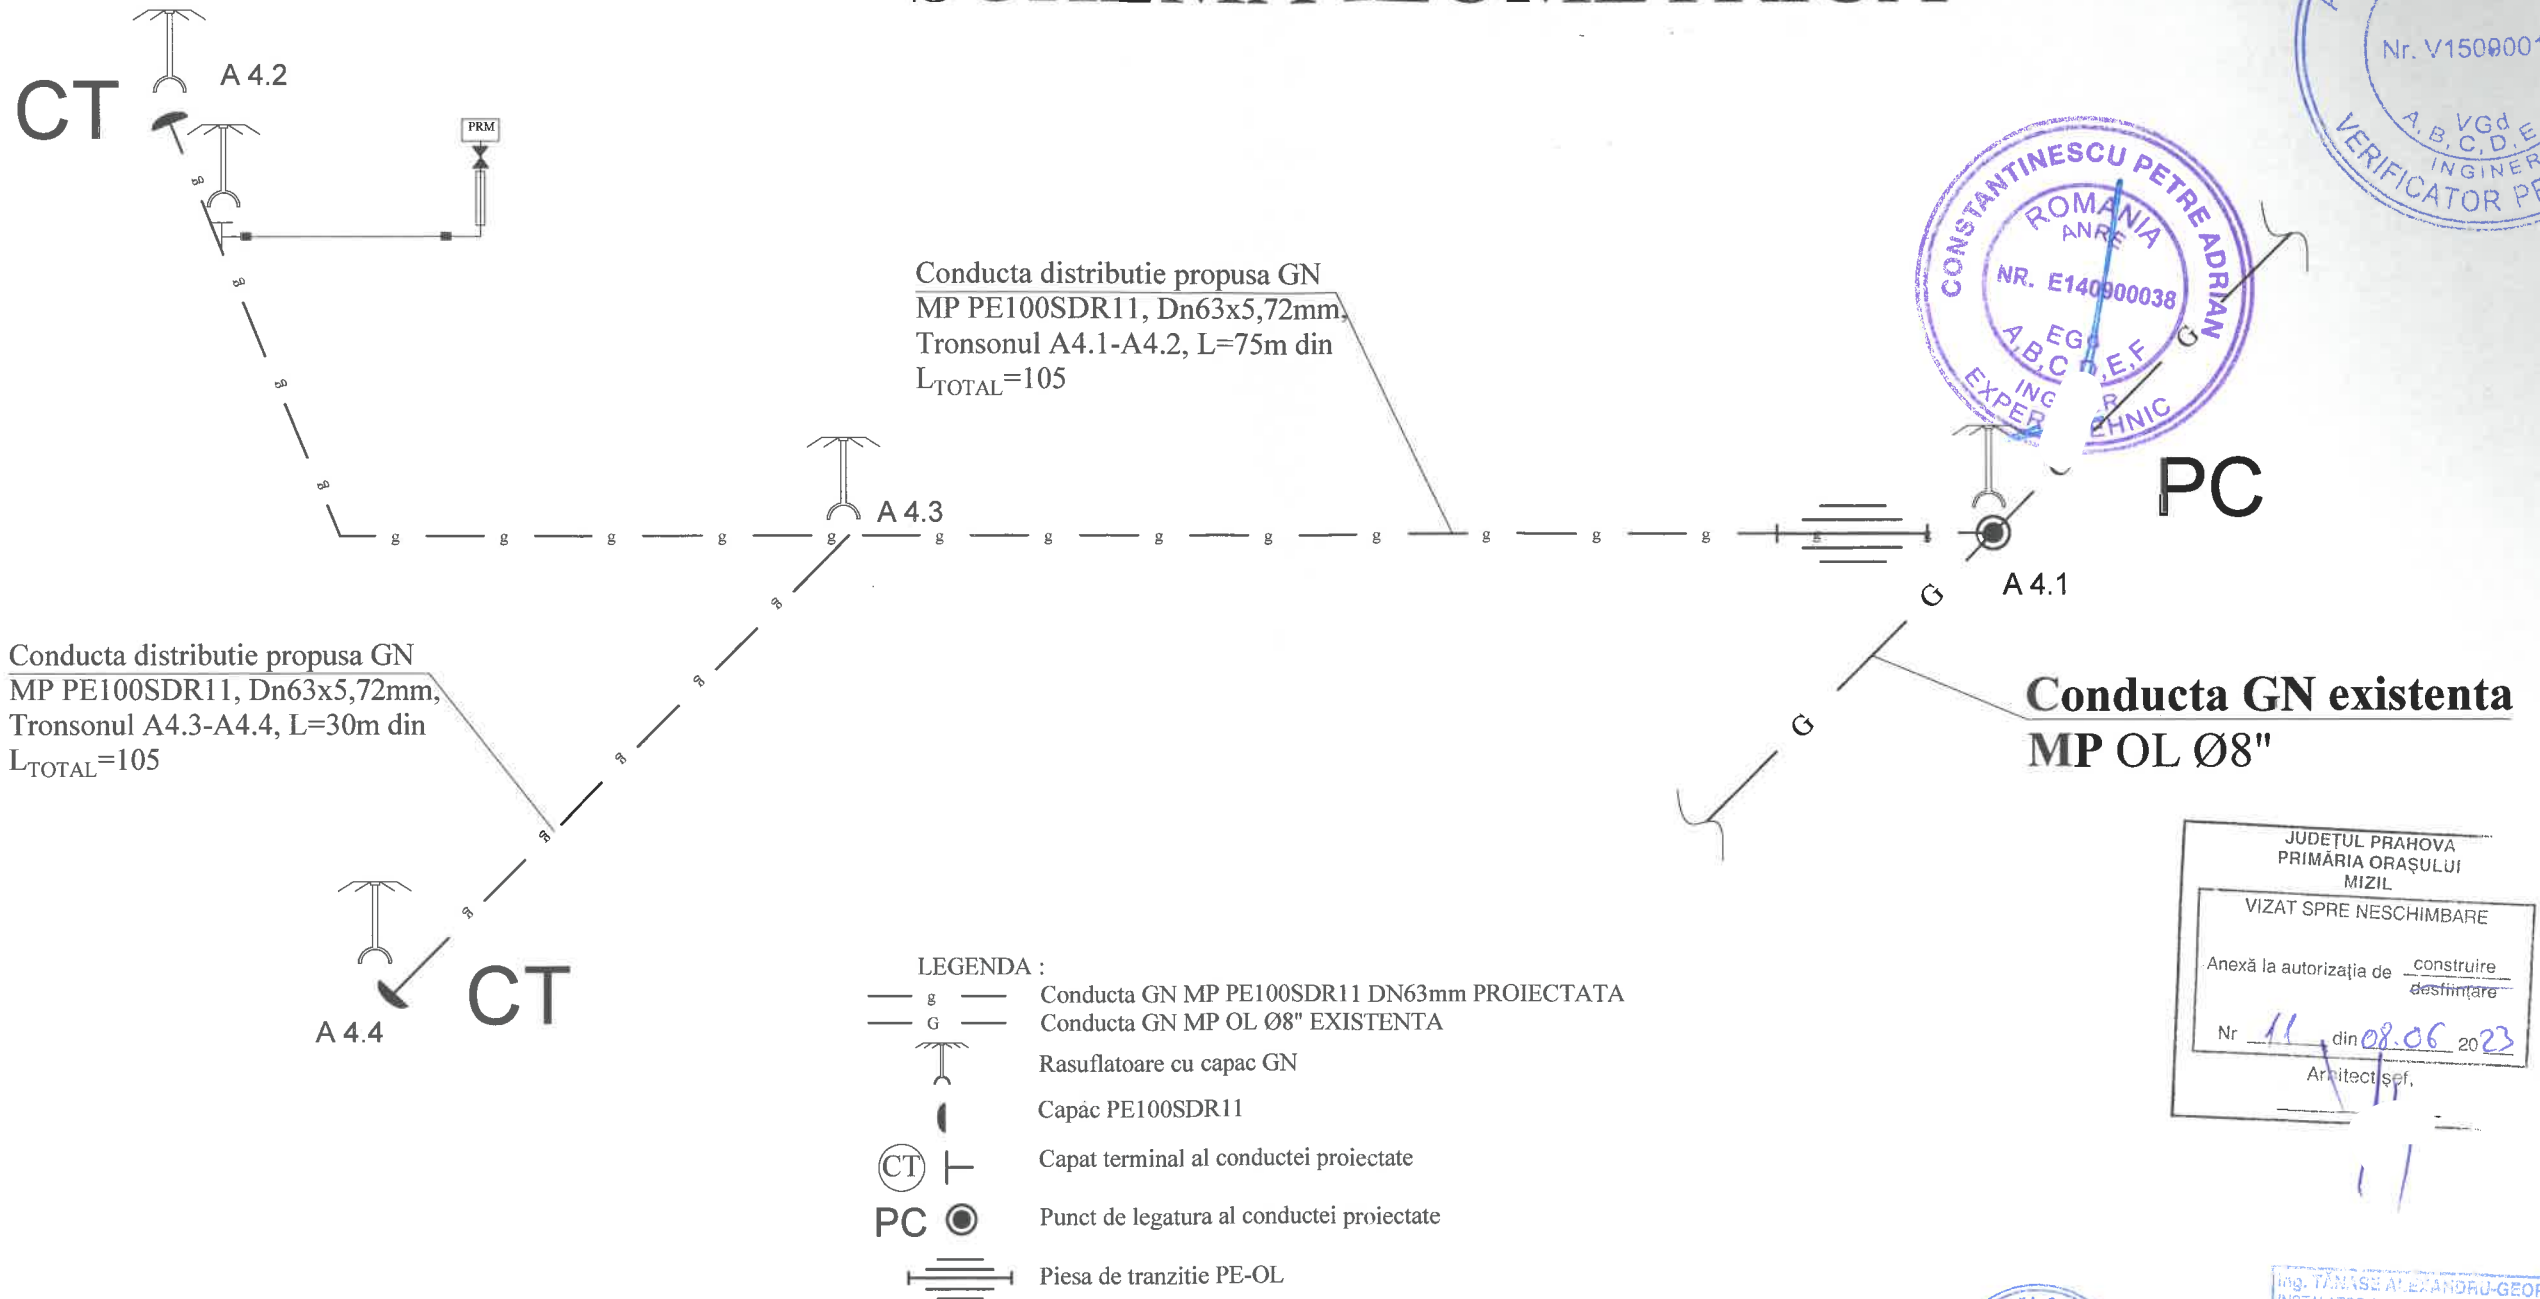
CT
A 4.2
PRM

Conducta distributie propusa GN MP PE100SDR11, Dn63x5,72mm, Tronsonul A4.1-A4.2, L=75m din $L_{TOTAL}$=105

A 4.3
PC
A 4.1

Conducta distributie propusa GN MP PE100SDR11, Dn63x5,72mm, Tronsonul A4.3-A4.4, L=30m din $L_{TOTAL}$=105

Conducta GN existenta MP OL Ø8"

CONSTANTINESCU PETRE ADRIAN
ROMANIA
ANRE
NR. E140900038
EG
A,B,C,D,E,F
ING
EXPERT TEHNIC

Nr. V150900
VGd
A,B,C,D,E
INGINER
VERIFICATOR PR

A 4.4
CT

LEGENDA :
g Conducta GN MP PE100SDR11 DN63mm PROIECTATA
G Conducta GN MP OL Ø8" EXISTENTA
Rasuflatoare cu capac GN
Capac PE100SDR11
CT Capat terminal al conductei proiectate
PC Punct de legatura al conductei proiectate
Piesa de tranzitie PE-OL

JUDEȚUL PRAHOVA
PRIMĂRIA ORAȘULUI MIZIL
VIZAT SPRE NESCHIMBARE
Anexă la autorizația de construire desființare
Nr 11 din 08.06 2023
Arhitect șef,

Ing. TĂNASE ALEXANDRU-GEOR